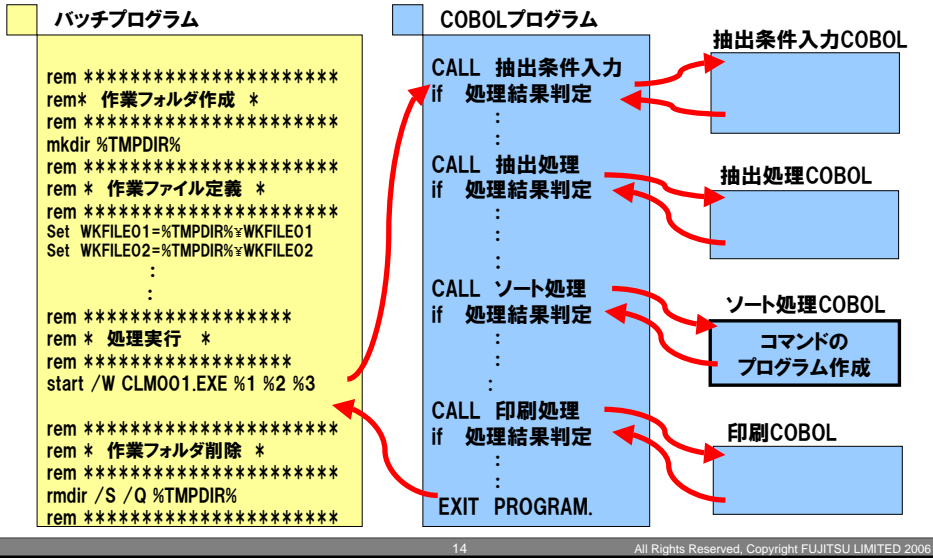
バッチプログラム

rem **********************
rem* 作業フォルダ作成 *
rem **********************
mkdir %TMPDIR%
rem **********************
rem * 作業ファイル定義 *
rem **********************
Set WKFILE01=%TMPDIR%¥WKFILE01
Set WKFILE02=%TMPDIR%¥WKFILE02
:
:
rem *****************
rem * 処理実行 *
rem *****************
start /W CLM001.EXE %1 %2 %3

rem **********************
rem * 作業フォルダ削除 *
rem **********************
rmdir /S /Q %TMPDIR%
rem **********************

COBOLプログラム

CALL 抽出条件入力
if 処理結果判定
:
CALL 抽出処理
if 処理結果判定
:
:
:
CALL ソート処理
if 処理結果判定
:
:
:
CALL 印刷処理
if 処理結果判定
:
:
EXIT PROGRAM.

抽出条件入力COBOL

抽出処理COBOL

ソート処理COBOL

コマンドの
プログラム作成

印刷COBOL

14

All Rights Reserved, Copyright FUJITSU LIMITED 2006